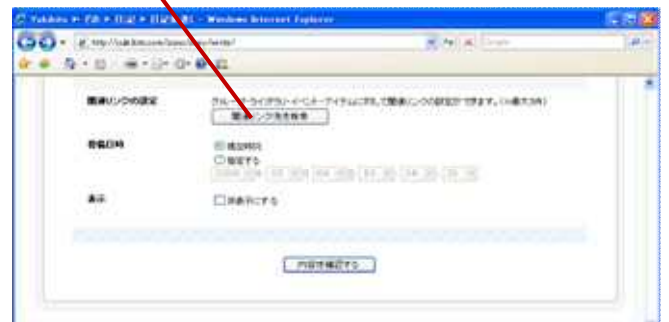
Yokkoro ▸ 日記 ▸ 日記 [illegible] - Windows Internet Explorer

http://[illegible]

Google

関連リンクの設定

グループ・ライブラリ・イベント・アイテムに対して関連リンクの設定ができます。(10個まで)

関連リンク先を検索

登録日時

現在時刻

指定する

2009 年 03 月 04 日 03 時 04 分 05 秒

表示

非表示にする

内容を確認する